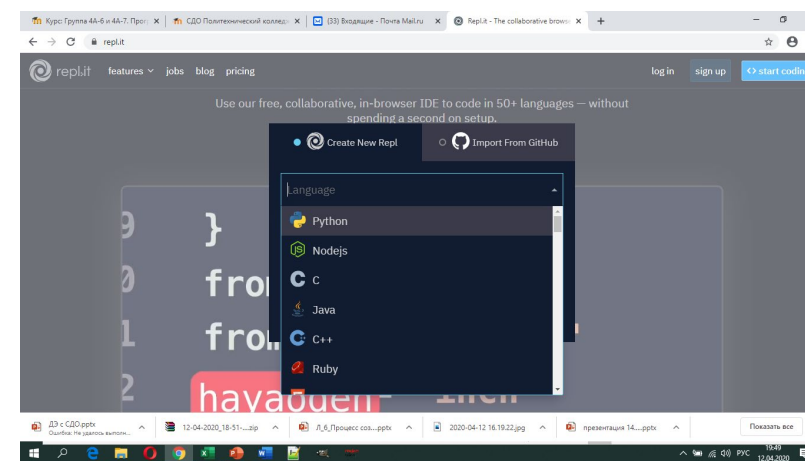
Курс: Группа 4А-6 и 4А-7. Прог ×
СДО Политехнический колледж ×
(33) Входящие - Почта Mail.ru ×
Repl.it - The collaborative brows ×
+

repl.it

repl.it features jobs blog pricing log in sign up <> start codin

Use our free, collaborative, in-browser IDE to code in 50+ languages — without spending a second on setup.

Create New Repl
Import From GitHub

Language

Python
Nodejs
C
Java
C++
Ruby

9 }
0 from
1 from
2 hayaбden

ДЭ с СДО.pptx
Ошибка: Не удалось выполн...
12-04-2020_18-51-....zip
Л_6_Процесс coз....pptx
2020-04-12 16.19.22.jpg
презентация 14.....pptx
Показать все

РУС 19:49 12.04.2020